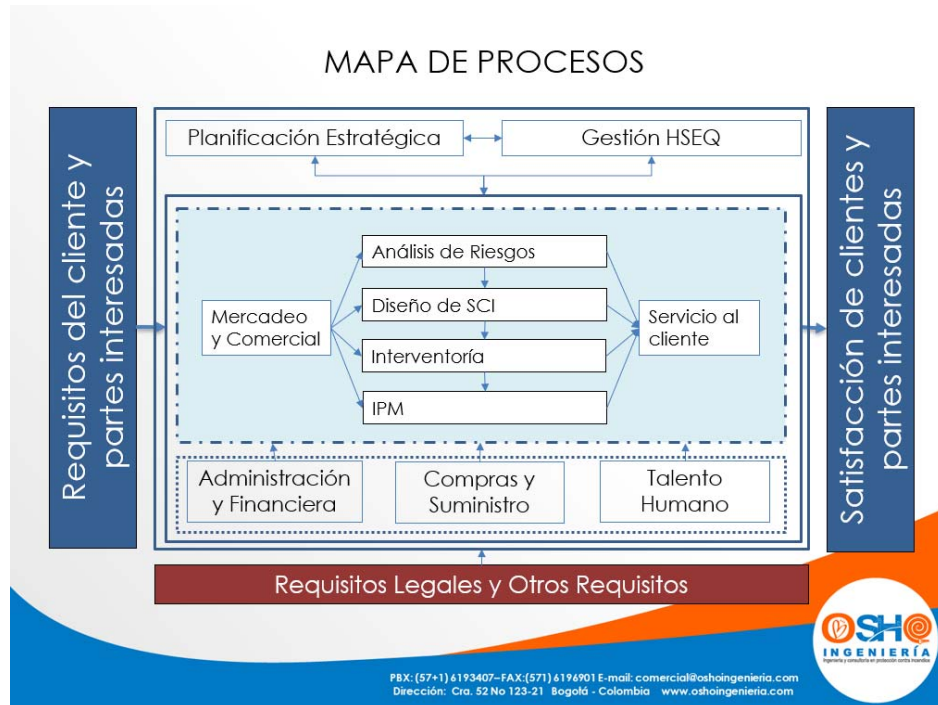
MAPA DE PROCESOS

Requisitos del cliente y partes interesadas

Planificación Estratégica

Gestión HSEQ

Mercadeo y Comercial

Análisis de Riesgos

Diseño de SCI

Interventoría

IPM

Servicio al cliente

Administración y Financiera

Compras y Suministro

Talento Humano

Satisfacción de clientes y partes interesadas

Requisitos Legales y Otros Requisitos

OSHO
INGENIERÍA
Ingeniería y consultoría en protección contra incendios

PBX: (57+1) 6193407–FAX:(571) 6196901 E-mail: comercial@oshoingenieria.com
Dirección: Cra. 52 No 123-21 Bogotá - Colombia www.oshoingenieria.com